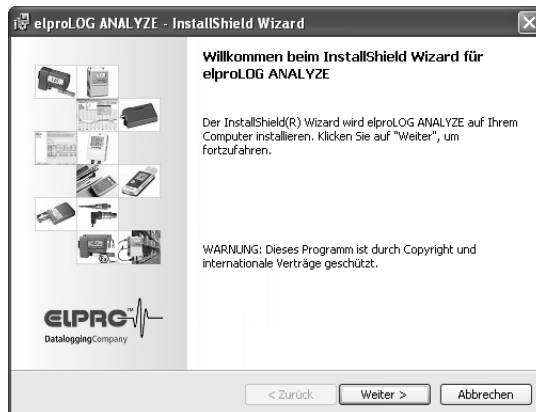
elproLOG ANALYZE - InstallShield Wizard

Willkommen beim InstallShield Wizard für elproLOG ANALYZE

Der InstallShield(R) Wizard wird elproLOG ANALYZE auf Ihrem Computer installieren. Klicken Sie auf "Weiter", um fortzufahren.

WARNUNG: Dieses Programm ist durch Copyright und internationale Verträge geschützt.

ELPRO
DataloggingCompany

< Zurück
Weiter >
Abbrechen